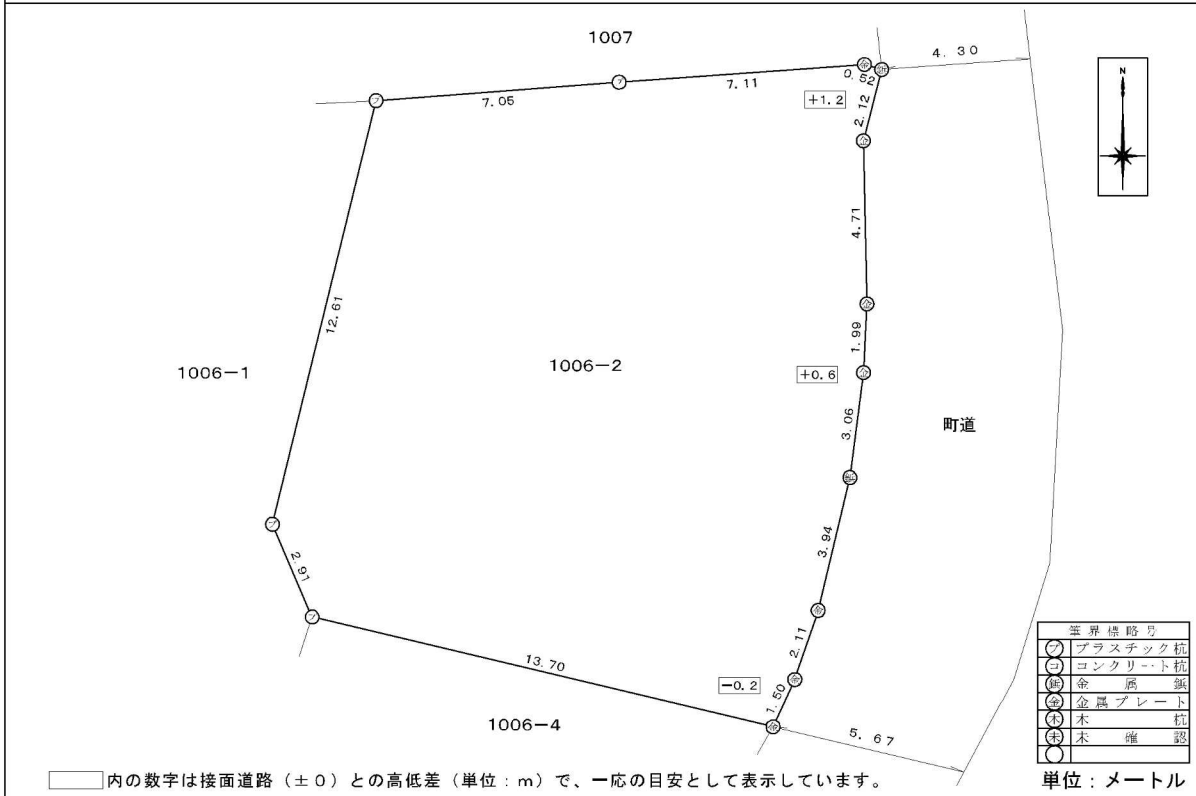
1007

4. 30

N

0. 52

7. 05

7. 11

+1. 2

2. 12

4. 71

12. 61

1. 99

1006−1

1006−2

+0. 6

3. 06

町道

3. 94

2. 91

2. 11

13. 70

−0. 2

1. 50

1006−4

5. 67

| 筆界標略号 |
|---|
| プ プラスチック杭 |
| コ コンクリート杭 |
| 鋲 金属鋲 |
| 金 金属プレート |
| 木 木杭 |
| 未 未確認 |
| |

内の数字は接面道路（±0）との高低差（単位：m）で、一応の目安として表示しています。

単位：メートル